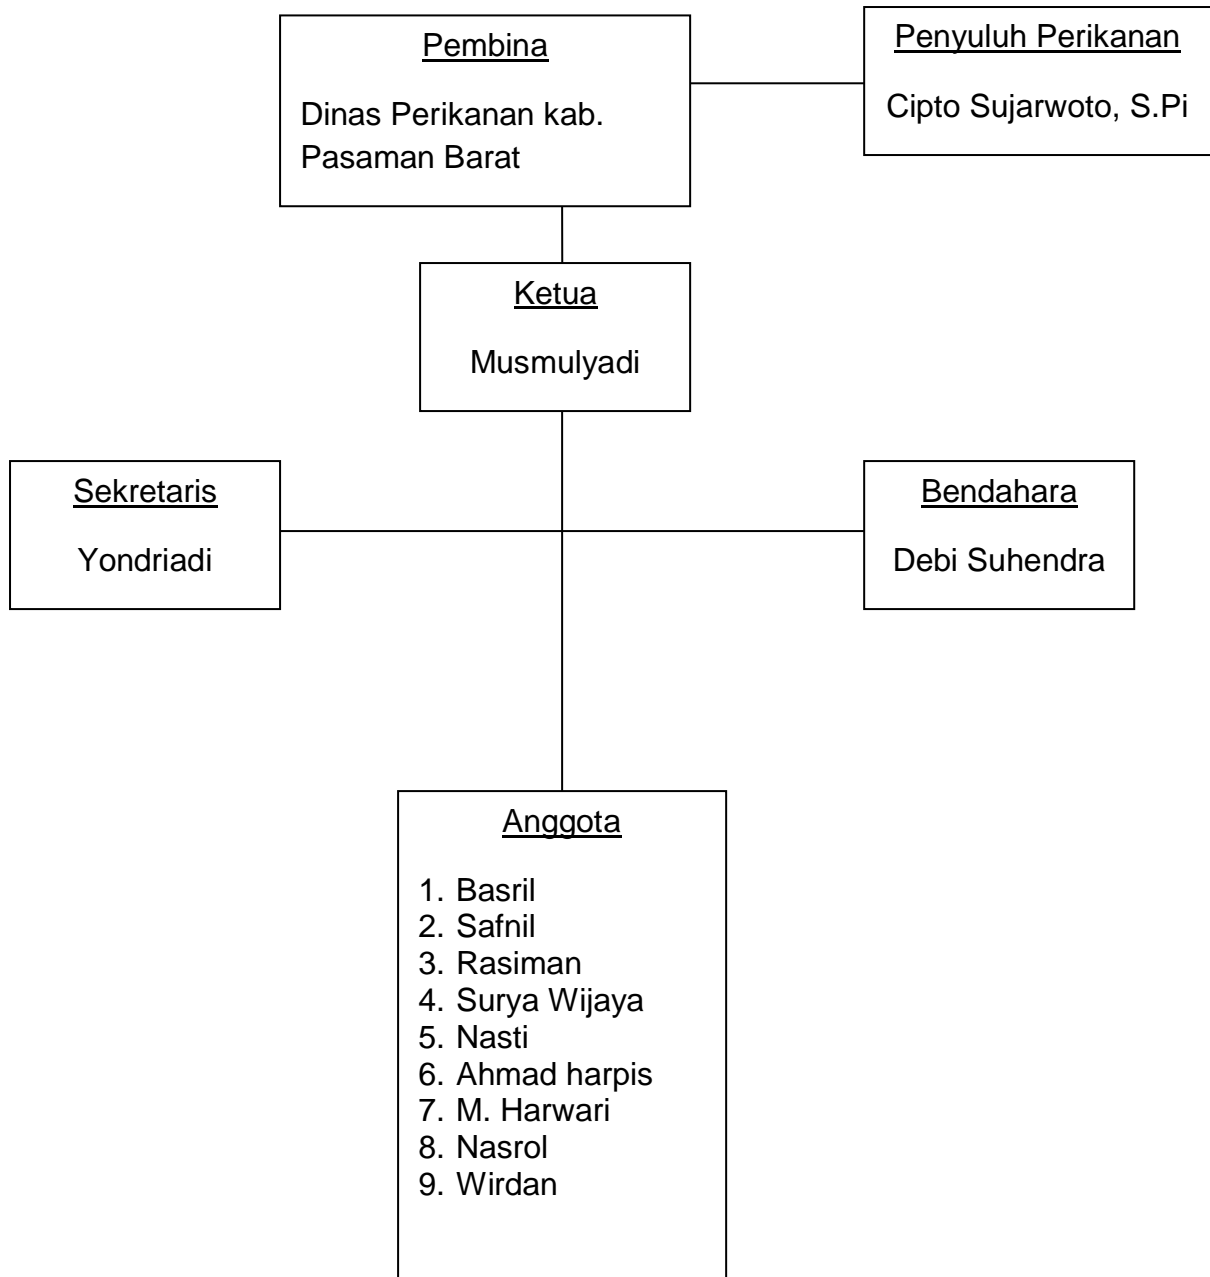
Pembina

Dinas Perikanan kab. Pasaman Barat

Penyuluh Perikanan

Cipto Sujarwoto, S.Pi

Ketua

Musmulyadi

Sekretaris

Yondriadi

Bendahara

Debi Suhendra

Anggota

1. Basril
2. Safnil
3. Rasiman
4. Surya Wijaya
5. Nasti
6. Ahmad harpis
7. M. Harwari
8. Nasrol
9. Wirdan